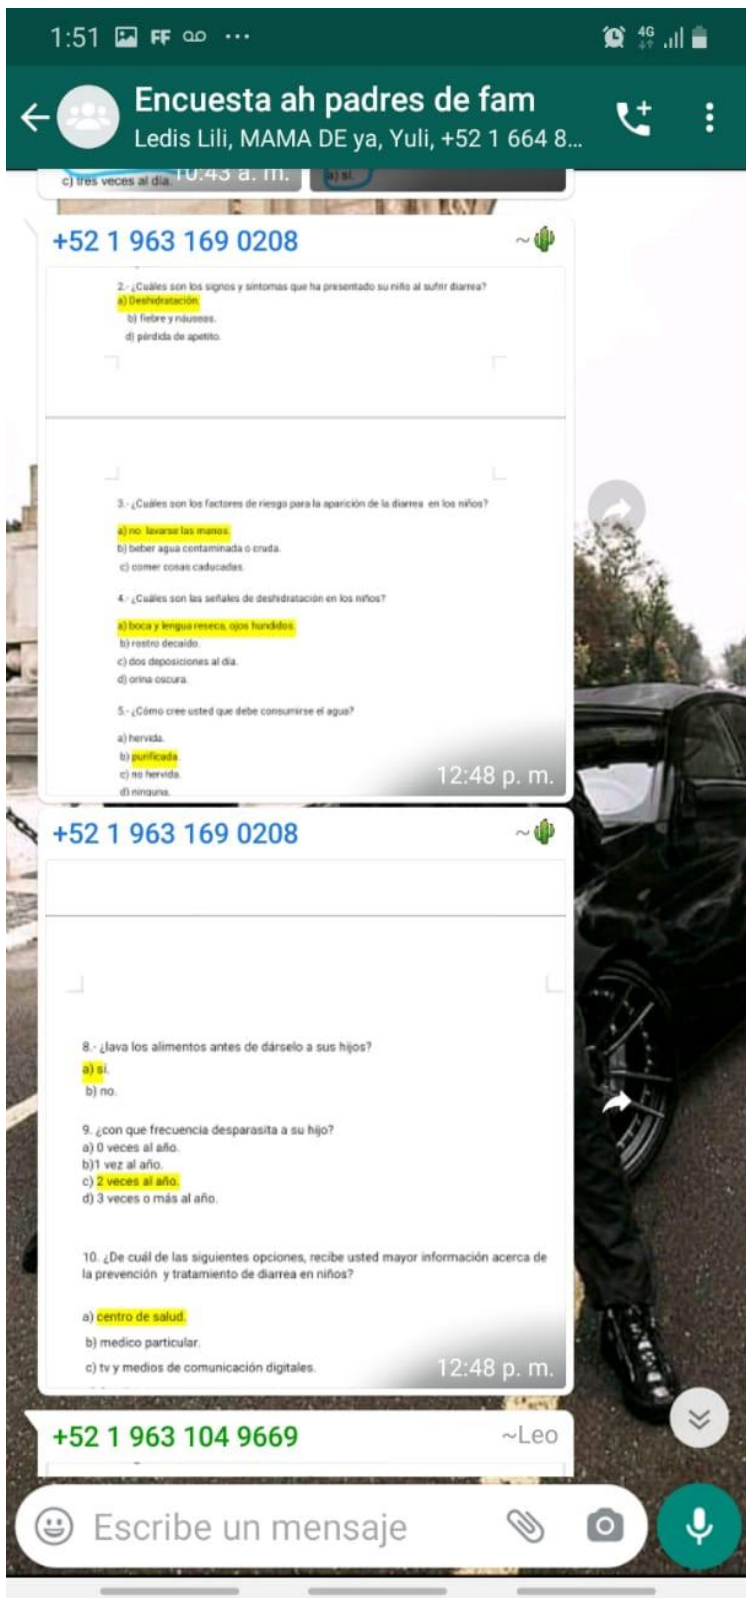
1:51 FF ... 4G

Encuesta ah padres de fam
Ledis Lili, MAMA DE ya, Yuli, +52 1 664 8...

c) tres veces al día 10:43 a. m. a) si.

+52 1 963 169 0208 ~

2.- ¿Cuáles son los signos y síntomas que ha presentado su niño al sufrir diarrea?
a) Deshidratación.
b) fiebre y náuseas.
d) pérdida de apetito.

3.- ¿Cuáles son los factores de riesgo para la aparición de la diarrea en los niños?
a) no lavarse las manos.
b) beber agua contaminada o cruda.
c) comer cosas caducadas.

4.- ¿Cuáles son las señales de deshidratación en los niños?
a) boca y lengua reseca, ojos hundidos.
b) rostro decaído.
c) dos deposiciones al día.
d) orina oscura.

5.- ¿Cómo cree usted que debe consumirse el agua?
a) hervida.
b) purificada
c) no hervida.
d) ninguna.
12:48 p. m.

+52 1 963 169 0208 ~

8.- ¿lava los alimentos antes de dárselo a sus hijos?
a) si.
b) no.

9. ¿con que frecuencia desparasita a su hijo?
a) 0 veces al año.
b)1 vez al año.
c) 2 veces al año.
d) 3 veces o más al año.

10. ¿De cuál de las siguientes opciones, recibe usted mayor información acerca de la prevención y tratamiento de diarrea en niños?

a) centro de salud.
b) medico particular.
c) tv y medios de comunicación digitales.
12:48 p. m.

+52 1 963 104 9669 ~Leo

Escribe un mensaje